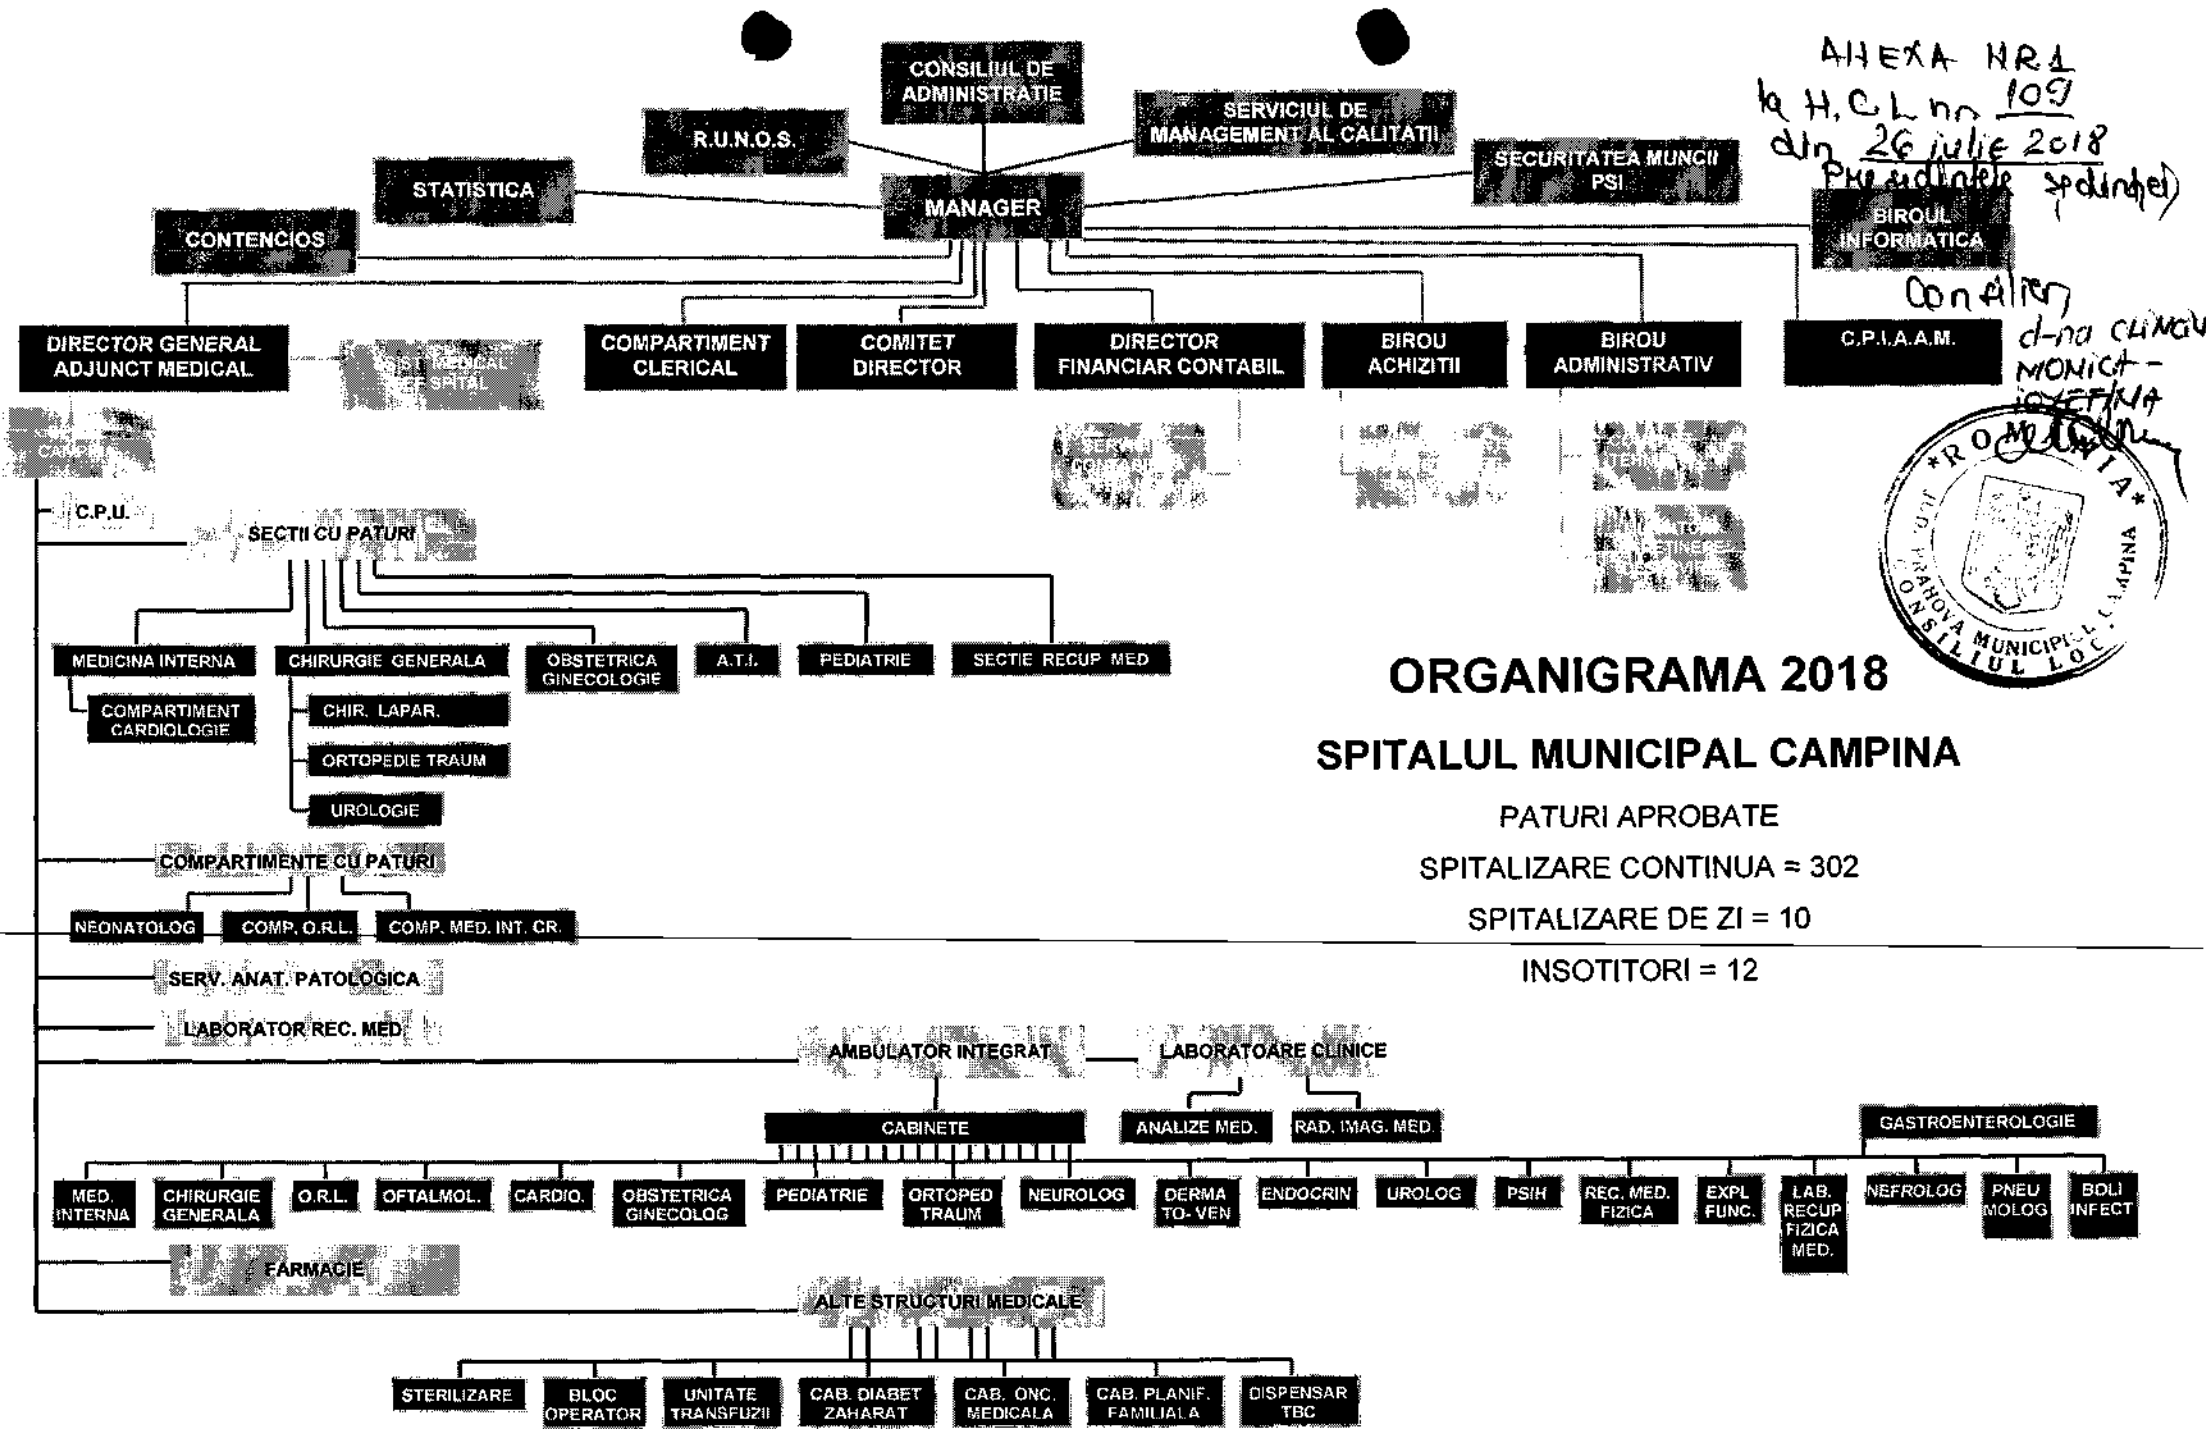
ANEXA NR.1
la H.C.L. nr. 109
din 26 iulie 2018
Președintele ședinței
Consilier
d-na CLINCU MONICA-IOSEFINA

CONSILIUL DE ADMINISTRATIE
R.U.N.O.S.
SERVICIUL DE MANAGEMENT AL CALITATII
STATISTICA
SECURITATEA MUNCII PSI
MANAGER
CONTENCIOS
BIROUL INFORMATICA
DIRECTOR GENERAL ADJUNCT MEDICAL
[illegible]
COMPARTIMENT CLERICAL
COMITET DIRECTOR
DIRECTOR FINANCIAR CONTABIL
BIROU ACHIZITII
BIROU ADMINISTRATIV
C.P.I.A.A.M.
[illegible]
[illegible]
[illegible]
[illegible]
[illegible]
C.P.U.
SECTII CU PATURI
MEDICINA INTERNA
CHIRURGIE GENERALA
OBSTETRICA GINECOLOGIE
A.T.I.
PEDIATRIE
SECTIE RECUP MED
COMPARTIMENT CARDIOLOGIE
CHIR. LAPAR.
ORTOPEDIE TRAUM
UROLOGIE
COMPARTIMENTE CU PATURI
NEONATOLOG
COMP. O.R.L.
COMP. MED. INT. CR.
SERV. ANAT. PATOLOGICA
LABORATOR REC. MED
AMBULATOR INTEGRAT
LABORATOARE CLINICE
CABINETE
ANALIZE MED.
RAD. IMAG. MED.
GASTROENTEROLOGIE
MED. INTERNA
CHIRURGIE GENERALA
O.R.L.
OFTALMOL.
CARDIO.
OBSTETRICA GINECOLOG
PEDIATRIE
ORTOPED TRAUM
NEUROLOG
DERMA TO- VEN
ENDOCRIN
UROLOG
PSIH
REC. MED. FIZICA
EXPL FUNC.
LAB. RECUP FIZICA MED.
NEFROLOG
PNEU MOLOG
BOLI INFECT
FARMACIE
ALTE STRUCTURI MEDICALE
STERILIZARE
BLOC OPERATOR
UNITATE TRANSFUZII
CAB. DIABET ZAHARAT
CAB. ONC. MEDICALA
CAB. PLANIF. FAMILIALA
DISPENSAR TBC

ORGANIGRAMA 2018
SPITALUL MUNICIPAL CAMPINA
PATURI APROBATE
SPITALIZARE CONTINUA = 302
SPITALIZARE DE ZI = 10
INSOTITORI = 12

ROMANIA
JUD. PRAHOVA MUNICIPIUL CAMPINA
CONSILIUL LOCAL